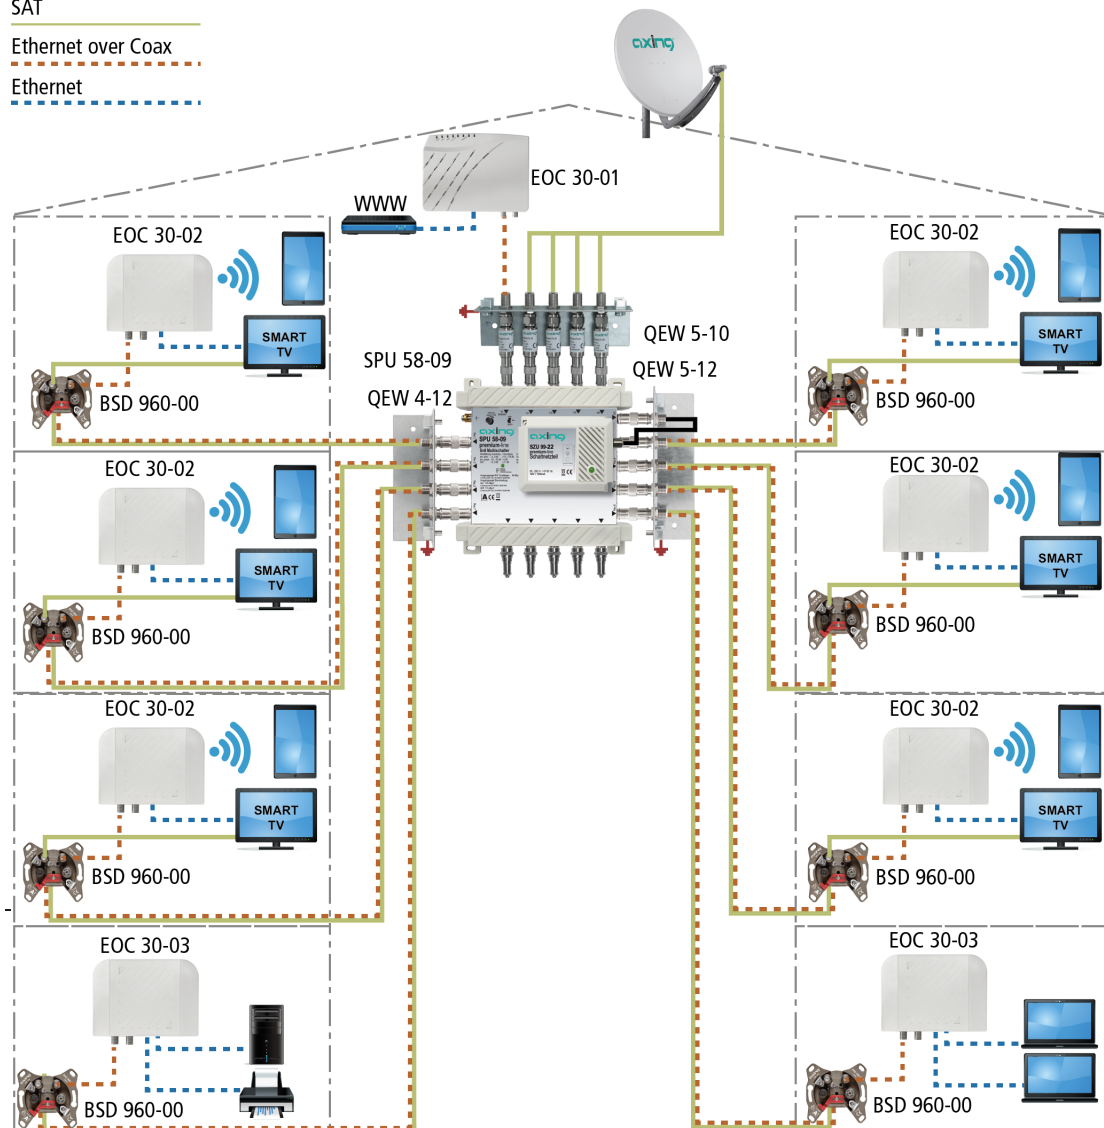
SAT

Ethernet over Coax

Ethernet

axing

EOC 30-01

WWW

EOC 30-02

SMART TV

BSD 960-00

QEW 5-10

SPU 58-09

QEW 5-12

QEW 4-12

EOC 30-02

SMART TV

BSD 960-00

EOC 30-02

SMART TV

BSD 960-00

EOC 30-02

SMART TV

BSD 960-00

EOC 30-02

SMART TV

BSD 960-00

EOC 30-02

SMART TV

BSD 960-00

EOC 30-03

BSD 960-00

EOC 30-03

BSD 960-00